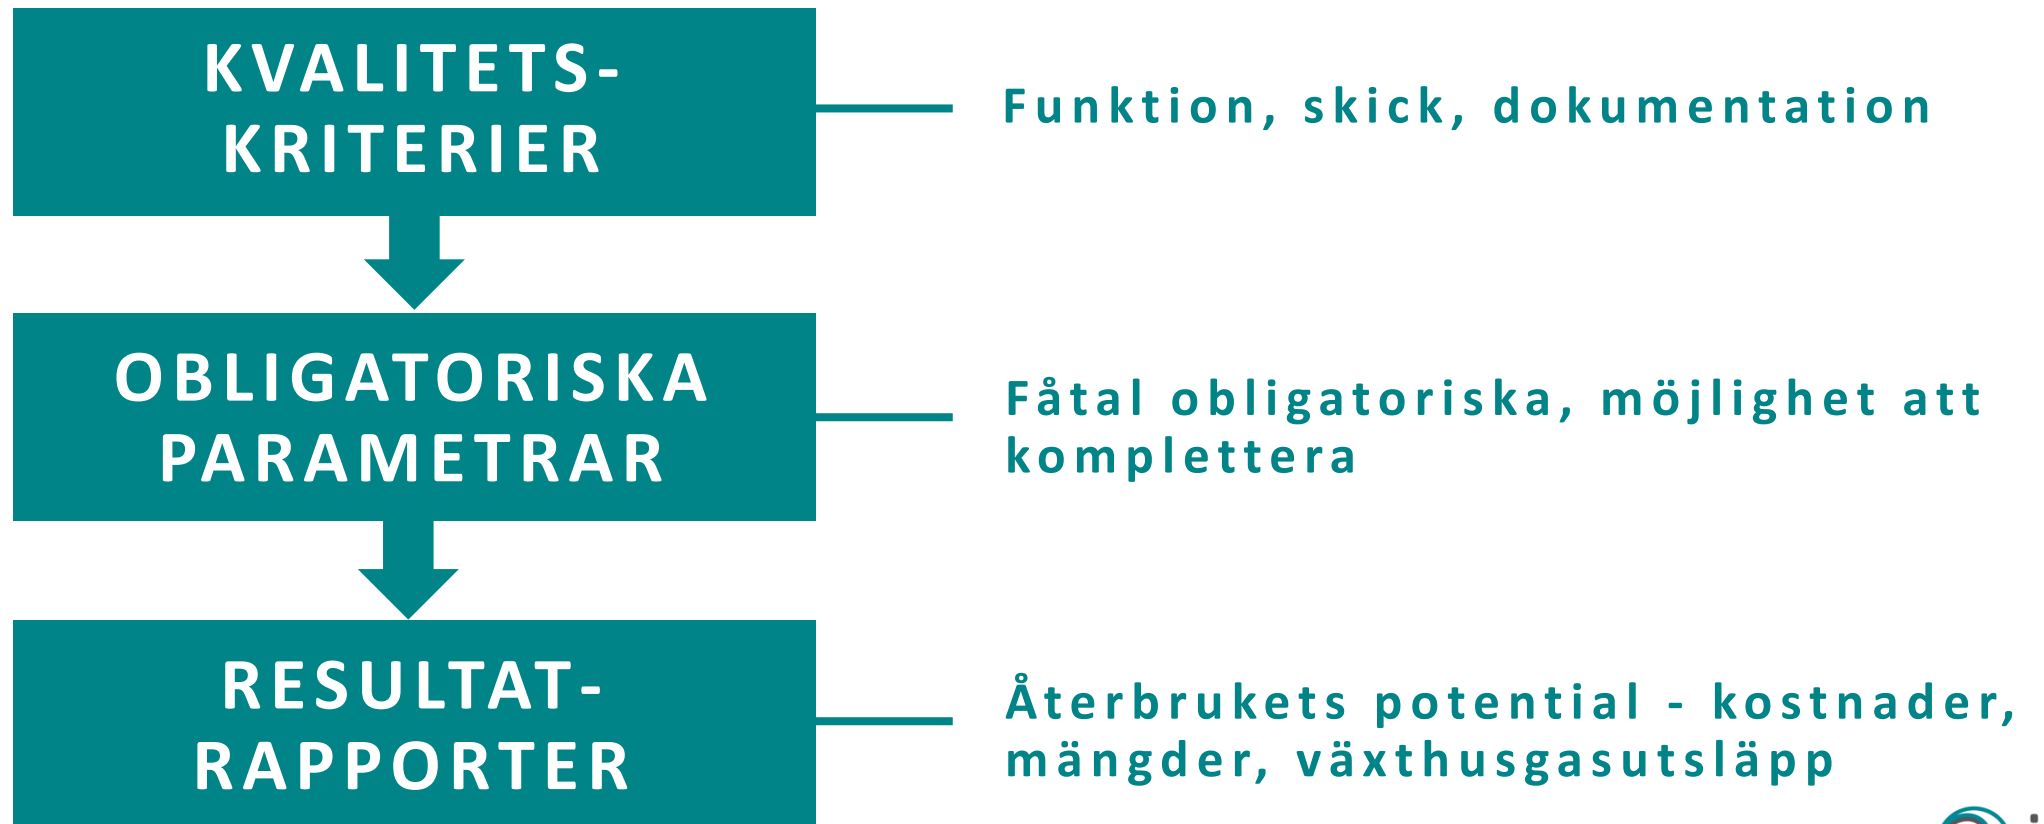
KVALITETS-KRITERIER

Funktion, skick, dokumentation

OBLIGATORISKA PARAMETRAR

Fåtal obligatoriska, möjlighet att komplettera

RESULTAT-RAPPORTER

Återbrukets potential - kostnader, mängder, växthusgasutsläpp